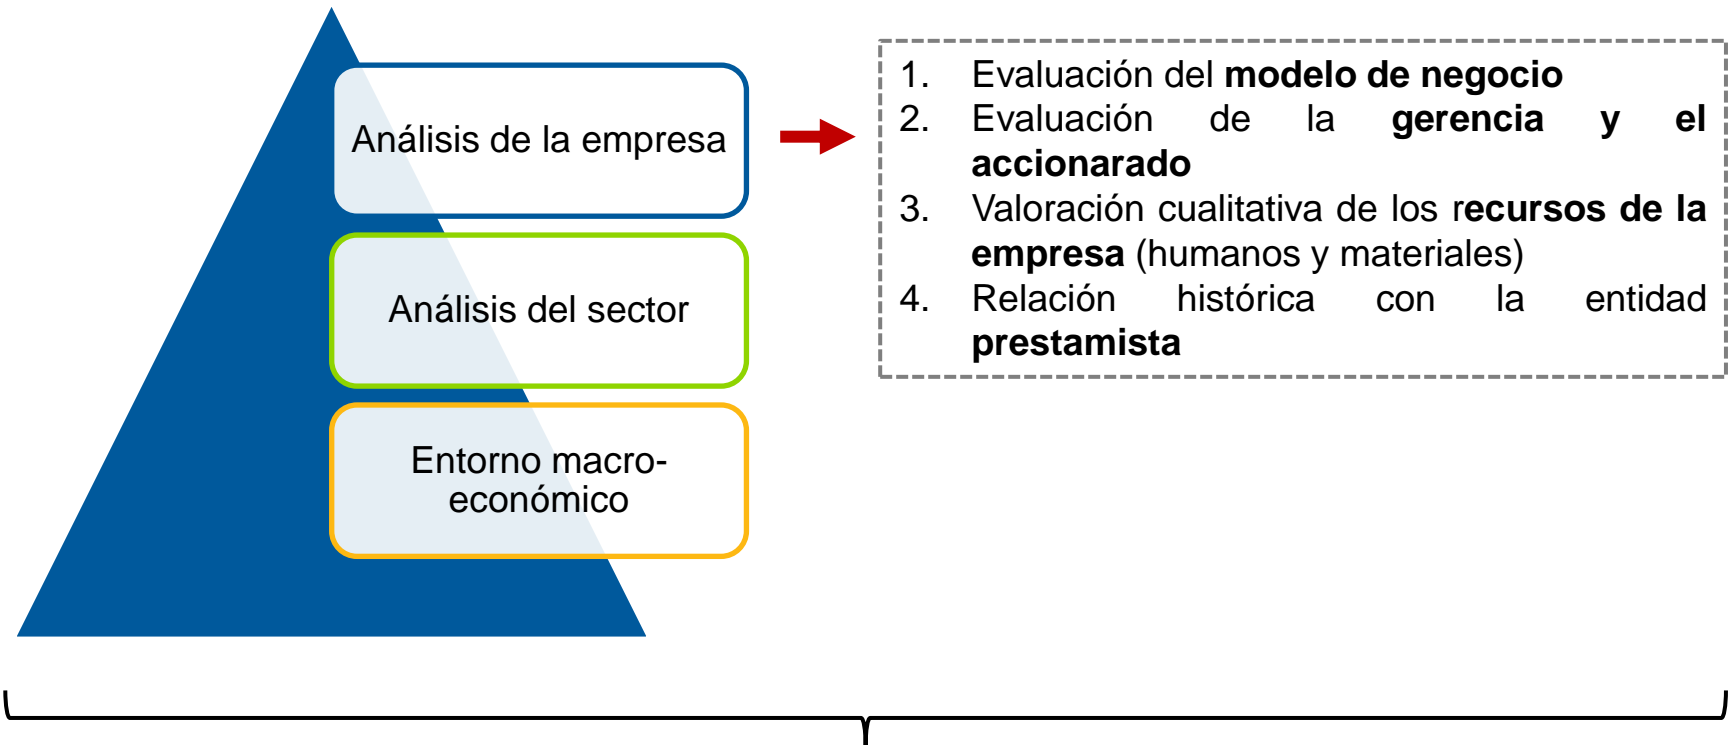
Análisis de la empresa

Análisis del sector

Entorno macroeconómico

1. Evaluación del **modelo de negocio**
2. Evaluación de la **gerencia y el accionarado**
3. Valoración cualitativa de los **recursos de la empresa** (humanos y materiales)
4. Relación histórica con la entidad **prestamista**